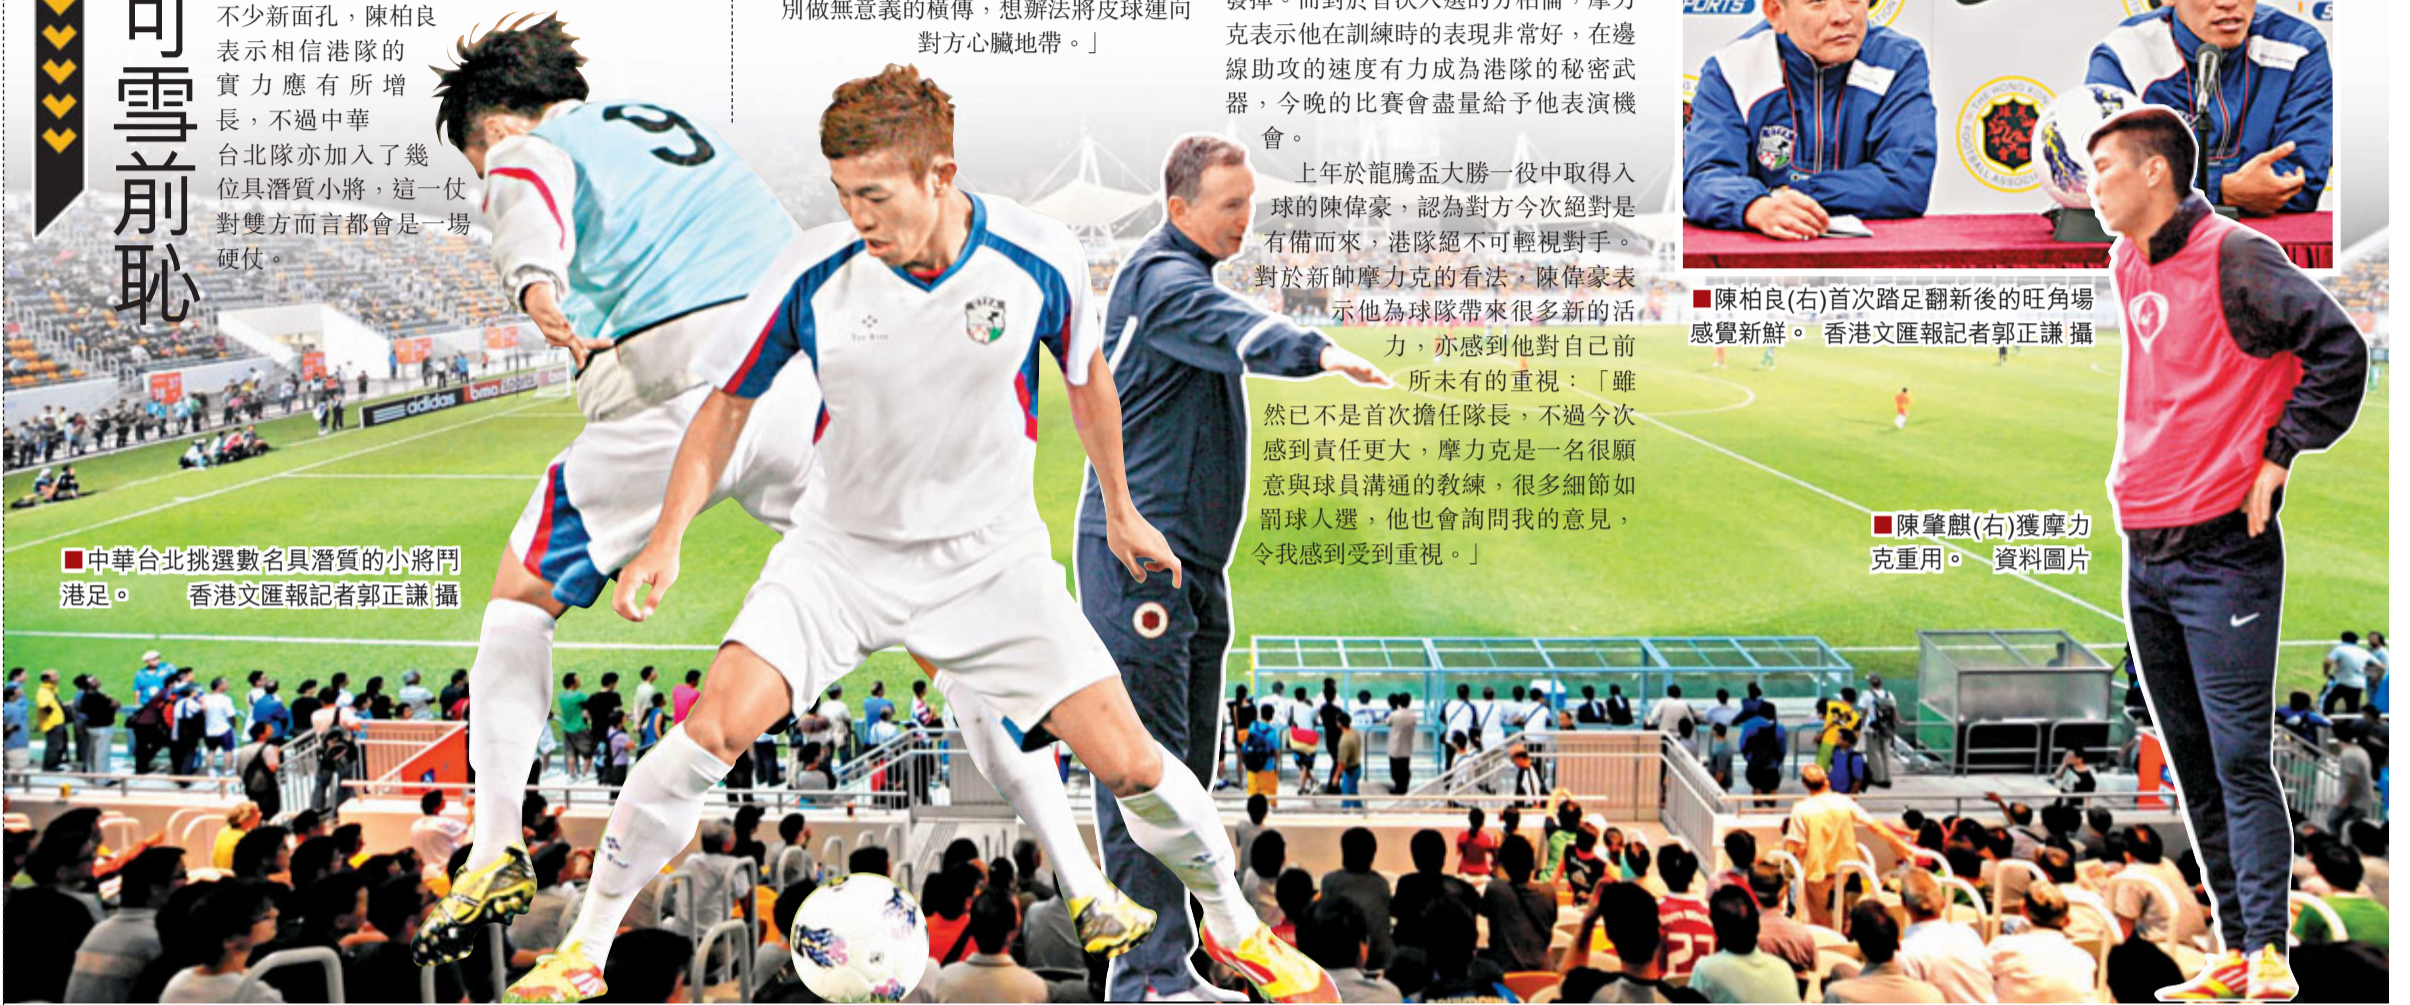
可雪前恥

不少新面孔，陳柏良表示相信港隊的實力應有所增長，不過中華台北隊亦加入了幾位具潛質小將，這一仗對雙方而言都會是一場硬仗。

別做無意義的橫傳，想辦法將皮球運向對方心臟地帶。」

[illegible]克表示他在訓練時的表現非常好，在邊線助攻的速度有力成為港隊的秘密武器，今晚的比賽會盡量給予他表演機會。

上年於龍騰盃大勝一役中取得入球的陳偉豪，認為對方今次絕對是有備而來，港隊絕不可輕視對手。對於新帥摩力克的看法，陳偉豪表示他為球隊帶來很多新的活力，亦感到他對自己前所未有的重視：「雖然已不是首次擔任隊長，不過今次感到責任更大，摩力克是一名很願意與球員溝通的教練，很多細節如罰球人選，他也會詢問我的意見，令我感到受到重視。」

■陳柏良(右)首次踏足翻新後的旺角場感覺新鮮。 香港文匯報記者郭正謙 攝

■陳肇麒(右)獲摩力克重用。 資料圖片

■中華台北挑選數名具潛質的小將鬥港足。 香港文匯報記者郭正謙 攝

adidas